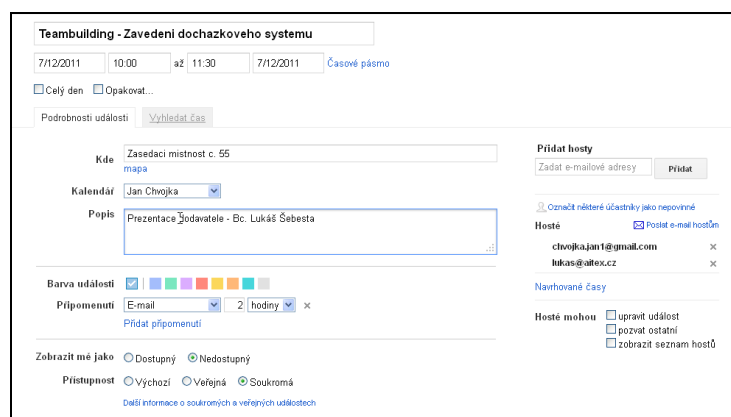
Teambuilding - Zavedeni dochazkoveho systemu

7/12/2011 10:00 až 11:30 7/12/2011 Časové pásmo

Celý den Opakovat...

Podrobnosti události Vyhledat čas

Kde Zasedaci mistnost c. 55
mapa

Kalendář Jan Chvojka

Popis Prezentace dodavatele - Bc. Lukáš Šebesta

Barva události

Připomenutí E-mail 2 hodiny ×
Přidat připomenutí

Zobrazit mě jako Dostupný Nedostupný

Přístupnost Výchozí Veřejná Soukromá

Další informace o soukromých a veřejných událostech

Přidat hosty
Zadat e-mailové adresy Přidat

Označit některé účastníky jako nepovinné

Hosté Poslat e-mail hostům

chvojka.jan1@gmail.com ×
lukas@aitex.cz ×

Navrhované časy

Hosté mohou upravit událost
pozvat ostatní
zobrazit seznam hostů